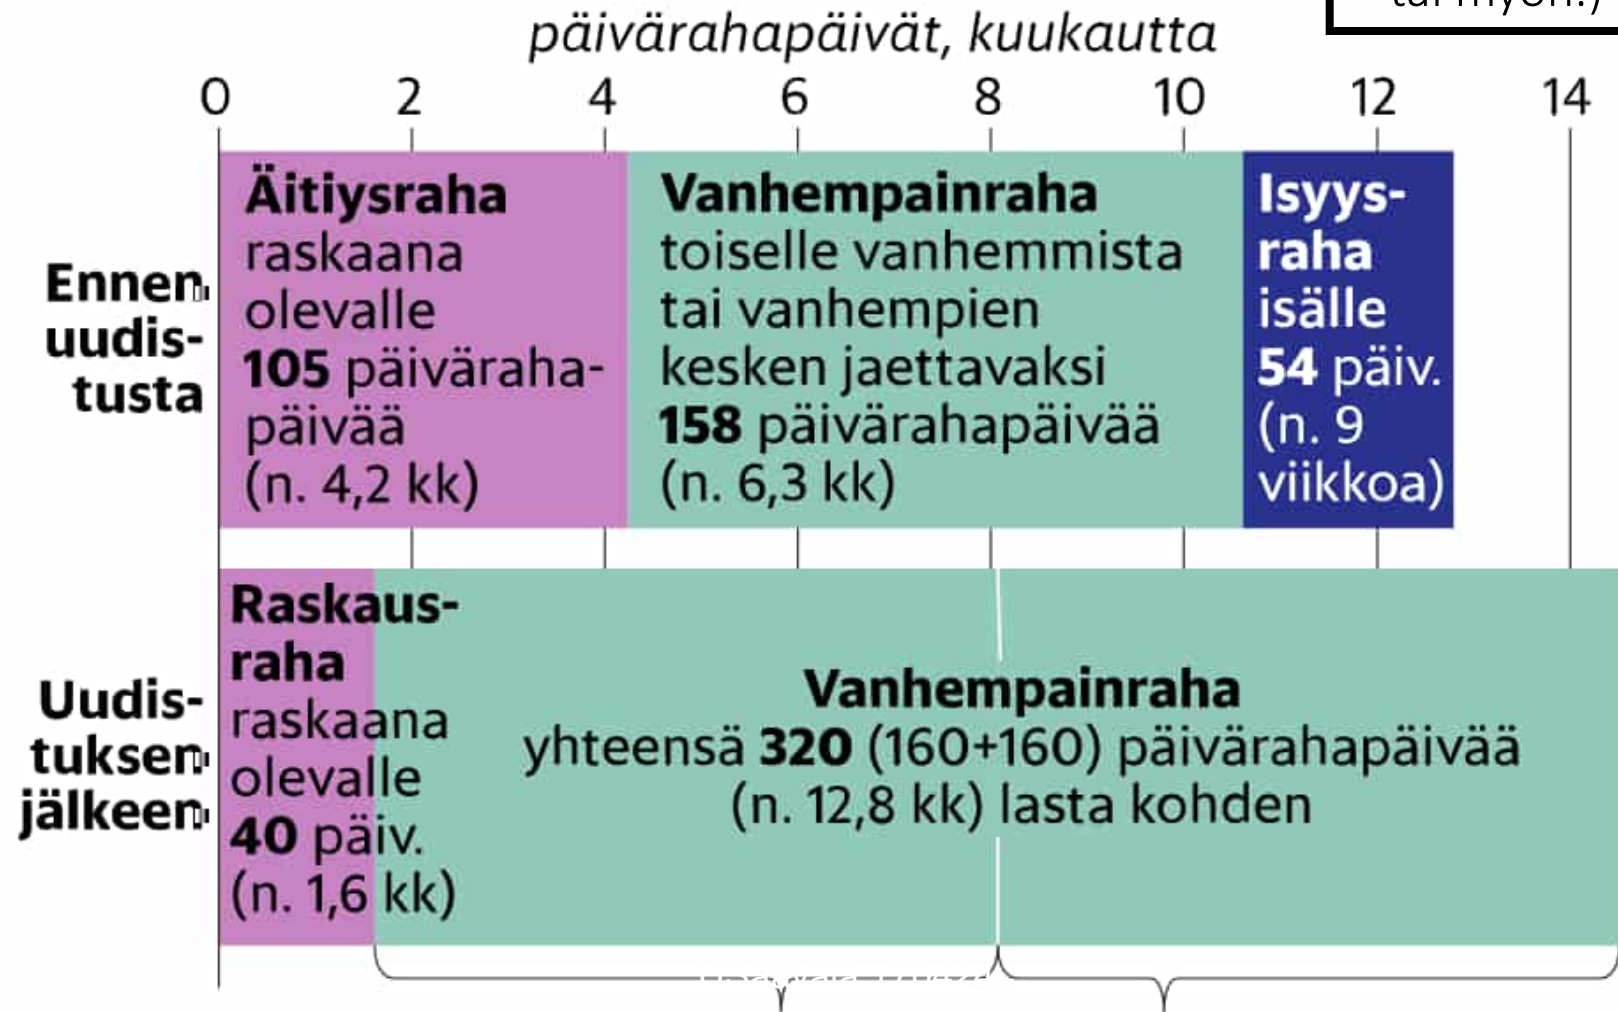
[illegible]

päivärahapäivät, kuukautta

0 2 4 6 8 10 12 14

Ennen uudistusta

Äitiysraha raskaana olevalle 105 päivärahapäivää (n. 4,2 kk)

Vanhempainraha toiselle vanhemmista tai vanhempien kesken jaettavaksi 158 päivärahapäivää (n. 6,3 kk)

Isyysraha isälle 54 päiv. (n. 9 viikkoa)

Uudistuksen jälkeen

Raskausraha raskaana olevalle 40 päiv. (n. 1,6 kk)

Vanhempainraha yhteensä 320 (160+160) päivärahapäivää (n. 12,8 kk) lasta kohden

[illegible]